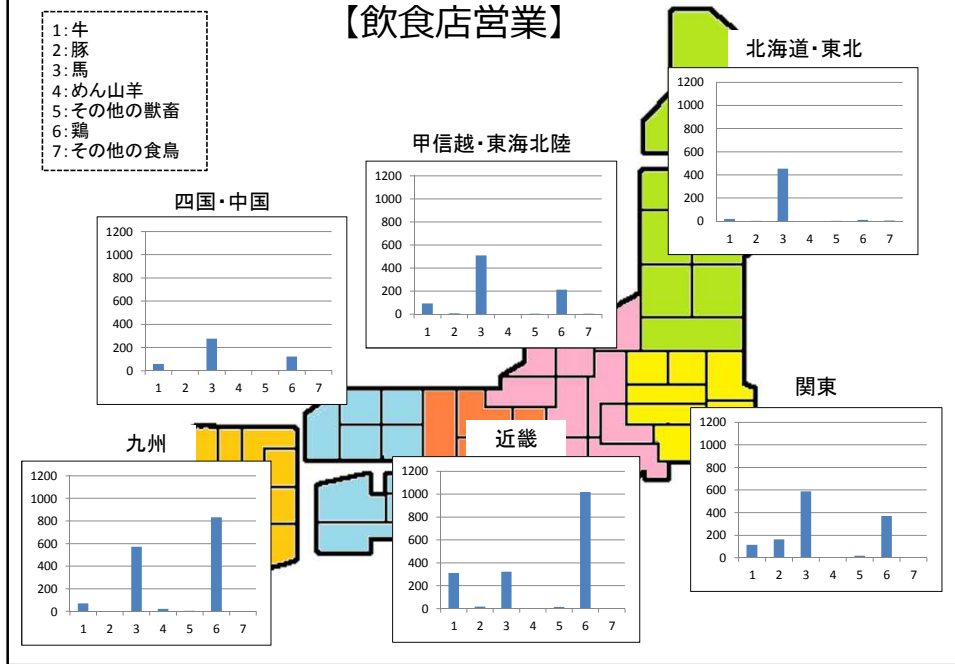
【飲食店営業】

1:牛
2:豚
3:馬
4:めん山羊
5:その他の獣畜
6:鶏
7:その他の食鳥

北海道・東北
1200
1000
800
600
400
200
0
1 2 3 4 5 6 7

甲信越・東海北陸
1200
1000
800
600
400
200
0
1 2 3 4 5 6 7

四国・中国
1200
1000
800
600
400
200
0
1 2 3 4 5 6 7

関東
1200
1000
800
600
400
200
0
1 2 3 4 5 6 7

九州
1200
1000
800
600
400
200
0
1 2 3 4 5 6 7

近畿
1200
1000
800
600
400
200
0
1 2 3 4 5 6 7